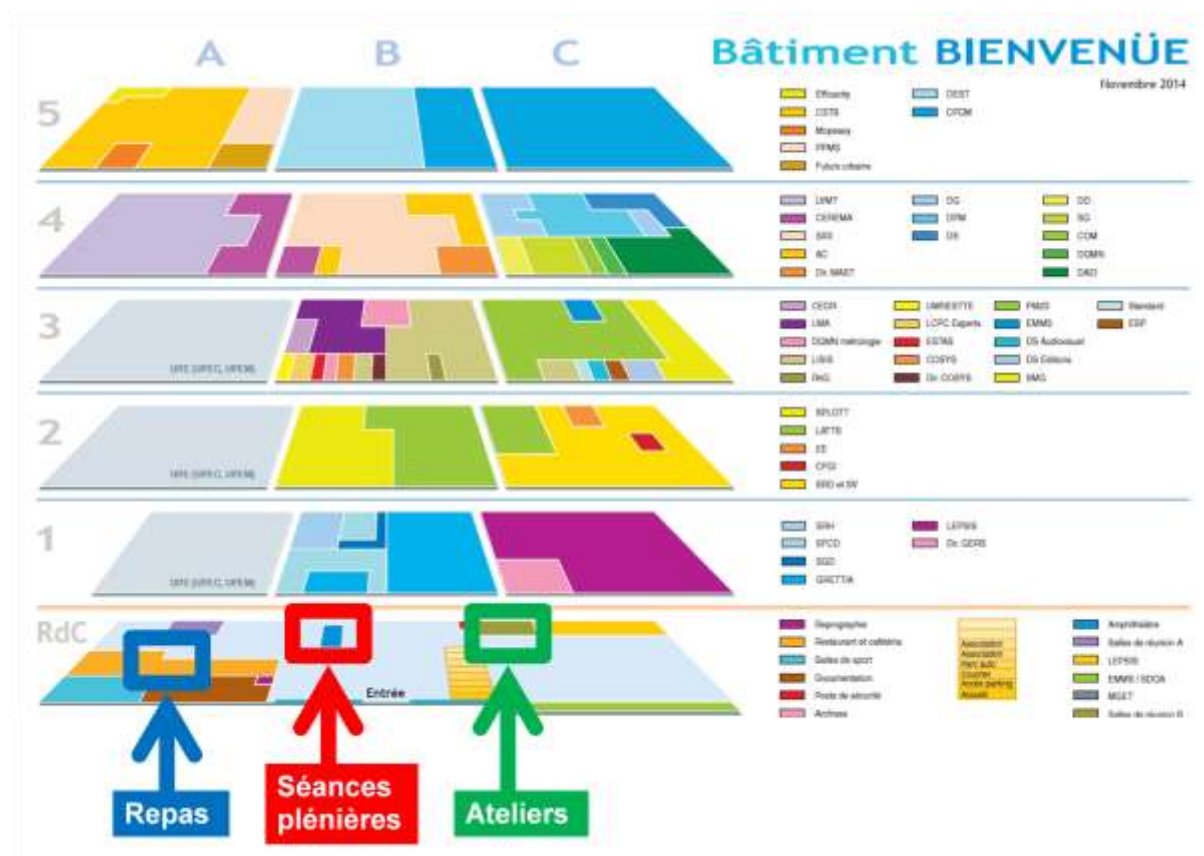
A B C

Bâtiment BIENVENÜE

Novembre 2014

5

Efficacity
CSTB
Mopeasy
PPMS
Futurs urbains
DEST
CFCM

4

DIMT
CEREMA
SAII
AC
Dir. MAST
DG
DPM
DS
DD
SG
COM
DGMN
DAD

3

CEOR
LMA
DGMN métrologie
LISIS
RnG
UMRESTTE
LCPC Experts
ESTAS
COSYS
Dir. COSYS
PMIS
EMMS
DS Audiovisuel
DS Éditions
SMG
Standard
ESP

UFE (UFEC, UFEM)

2

SPLOTT
LIFTS
EE
CPDI
SRO et SV

UFE (UFEC, UFEM)

1

SRH
SPCD
SGD
GRETTIA
LEPSIS
Dir. GERS

UFE (UFEC, UFEM)

RdC

Reprographie
Restaurant et cafétéria
Salles de sport
Documentation
Poste de sécurité
Archives
Association
Association
Parc auto
Courrier
Accès parking
Accueil
Amphithéâtre
Salles de réunion A
LEPSIS
EMMS / SDOA
MGET
Salles de réunion B

Entrée

Repas

Séances plénières

Ateliers